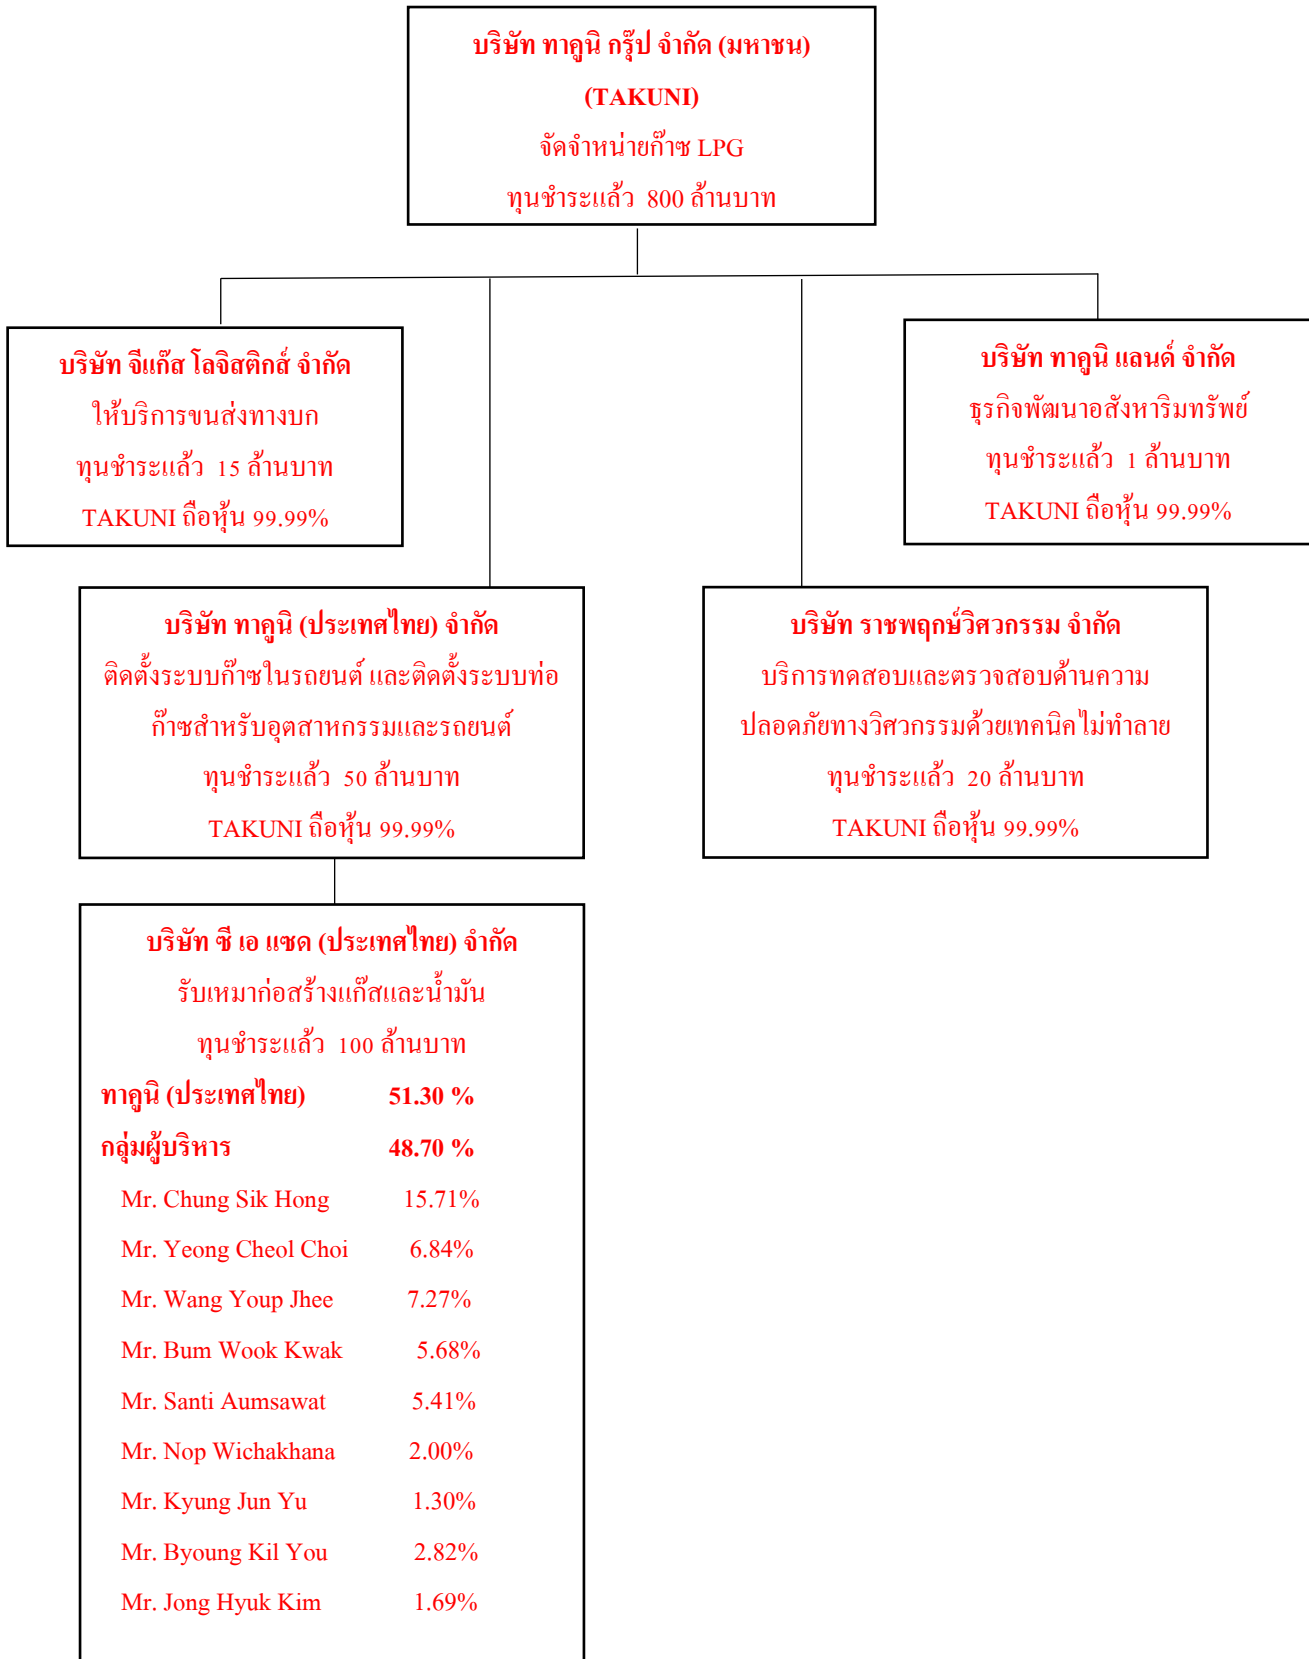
บริษัท ทาคูนิ กรุ๊ป จำกัด (มหาชน)
(TAKUNI)
จัดจำหน่ายก๊าซ LPG
ทุนชำระแล้ว 800 ล้านบาท

บริษัท จีแก๊ส โลจิสติกส์ จำกัด
ให้บริการขนส่งทางบก
ทุนชำระแล้ว 15 ล้านบาท
TAKUNI ถือหุ้น 99.99%

บริษัท ทาคูนิ แลนด์ จำกัด
ธุรกิจพัฒนาอสังหาริมทรัพย์
ทุนชำระแล้ว 1 ล้านบาท
TAKUNI ถือหุ้น 99.99%

บริษัท ทาคูนิ (ประเทศไทย) จำกัด
ติดตั้งระบบก๊าซในรถยนต์ และติดตั้งระบบท่อก๊าซสำหรับอุตสาหกรรมและรถยนต์
ทุนชำระแล้ว 50 ล้านบาท
TAKUNI ถือหุ้น 99.99%

บริษัท ราชพฤกษ์วิศวกรรม จำกัด
บริการทดสอบและตรวจสอบด้านความปลอดภัยทางวิศวกรรมด้วยเทคนิคไม่ทำลาย
ทุนชำระแล้ว 20 ล้านบาท
TAKUNI ถือหุ้น 99.99%

บริษัท ซี เอ แซด (ประเทศไทย) จำกัด
รับเหมาก่อสร้างแก๊สและน้ำมัน
ทุนชำระแล้ว 100 ล้านบาท

| | |
|---|---|
| ทาคูนิ (ประเทศไทย) | 51.30 % |
| กลุ่มผู้บริหาร | 48.70 % |
| Mr. Chung Sik Hong | 15.71% |
| Mr. Yeong Cheol Choi | 6.84% |
| Mr. Wang Youp Jhee | 7.27% |
| Mr. Bum Wook Kwak | 5.68% |
| Mr. Santi Aumsawat | 5.41% |
| Mr. Nop Wichakhana | 2.00% |
| Mr. Kyung Jun Yu | 1.30% |
| Mr. Byoung Kil You | 2.82% |
| Mr. Jong Hyuk Kim | 1.69% |